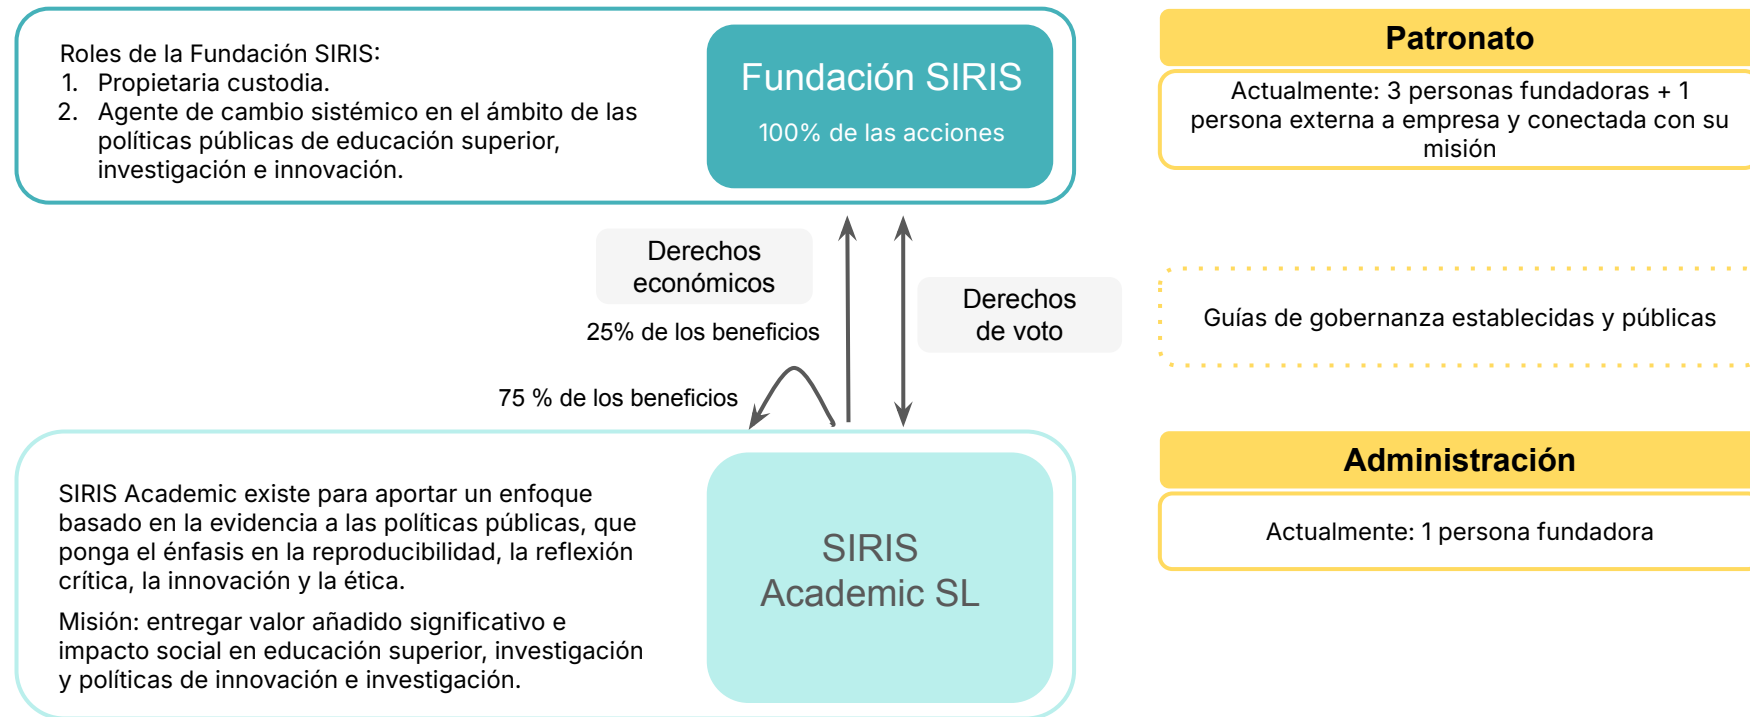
Roles de la Fundación SIRIS:
1. Propietaria custodia.
2. Agente de cambio sistémico en el ámbito de las políticas públicas de educación superior, investigación e innovación.

Fundación SIRIS

100% de las acciones

Patronato

Actualmente: 3 personas fundadoras + 1 persona externa a empresa y conectada con su misión

Derechos económicos

25% de los beneficios

Derechos de voto

Guías de gobernanza establecidas y públicas

75 % de los beneficios

SIRIS Academic existe para aportar un enfoque basado en la evidencia a las políticas públicas, que ponga el énfasis en la reproducibilidad, la reflexión crítica, la innovación y la ética.

Misión: entregar valor añadido significativo e impacto social en educación superior, investigación y políticas de innovación e investigación.

SIRIS Academic SL

Administración

Actualmente: 1 persona fundadora